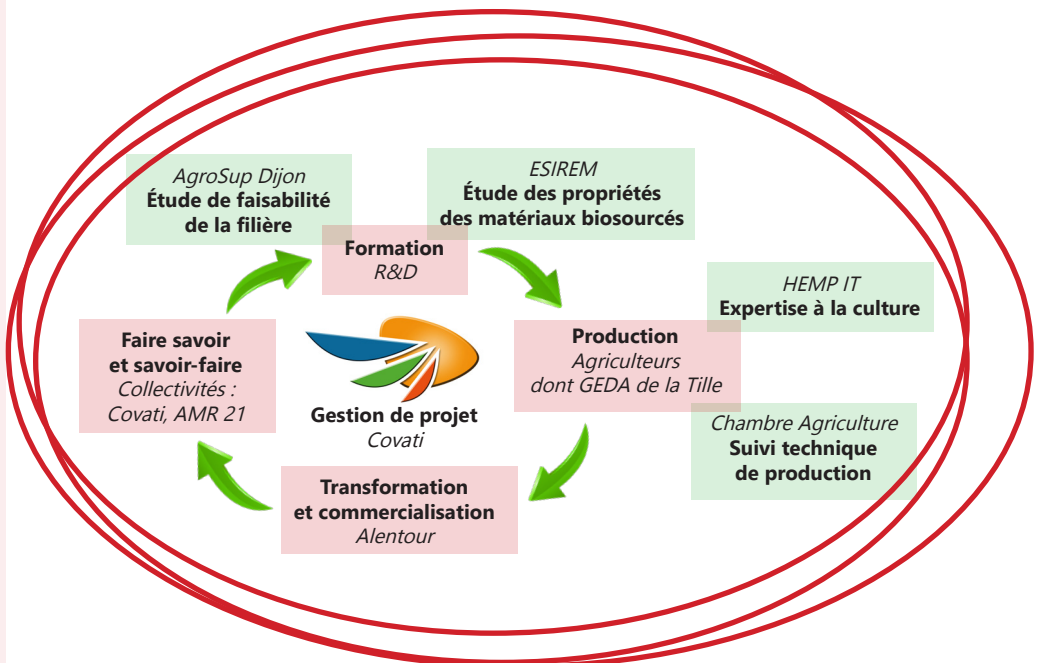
AgroSup Dijon
Étude de faisabilité de la filière

ESIREM
Étude des propriétés des matériaux biosourcés

Formation
R&D

HEMP IT
Expertise à la culture

Faire savoir et savoir-faire
Collectivités : Covati, AMR 21

Production
Agriculteurs dont GEDA de la Tille

Gestion de projet
Covati

Chambre Agriculture
Suivi technique de production

Transformation et commercialisation
Alentour